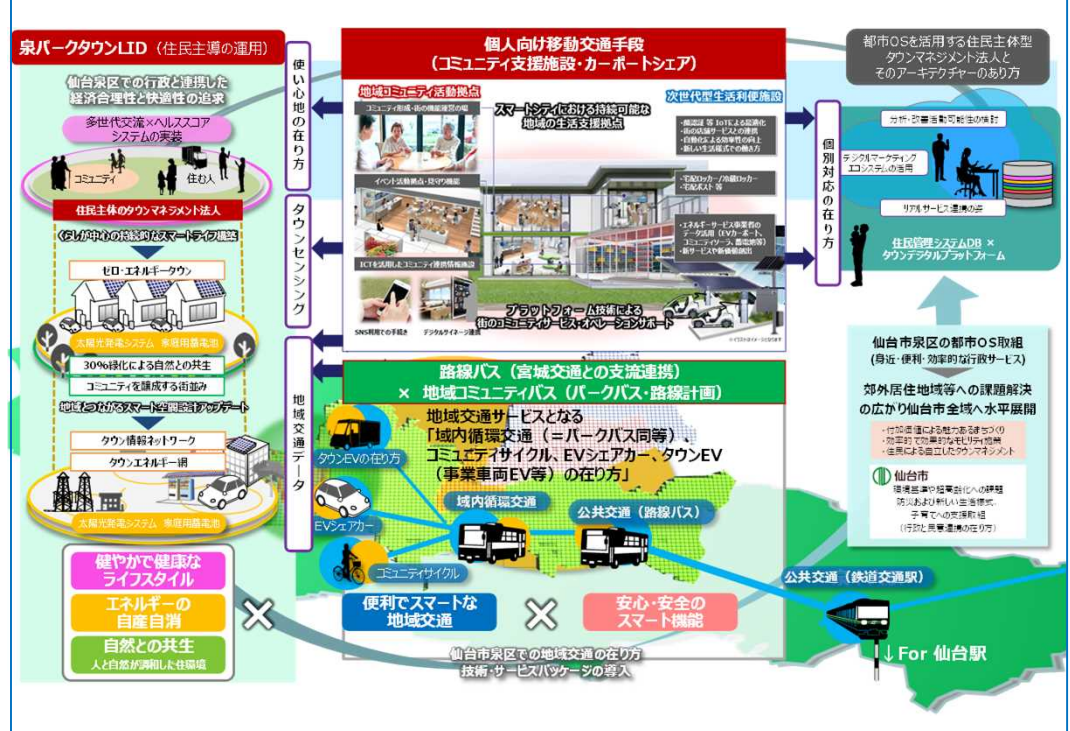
泉パークタウンLID（住民主導の運用）

仙台泉区での行政と連携した経済合理性と快適性の追求

多世代交流×ヘルススコアシステムの実装

コミュニティ

住む人

住民主体のタウンマネジメント法人

くらしが中心の持続的なスマートライフ構築

ゼロ・エネルギータウン

太陽光発電システム 家庭用蓄電池

30%緑化による自然との共生

コミュニティを醸成する街並み

地域とつながるスマート空間設計アップデート

タウン情報ネットワーク

タウンエネルギー網

太陽光発電システム 家庭用蓄電池

健やかで健康なライフスタイル

エネルギーの自産自消

自然との共生
人と自然が調和した住環境

使い心地の在り方

タウンセンシング

地域交通データ

個人向け移動交通手段
（コミュニティ支援施設・カーポートシェア）

地域コミュニティ活動拠点

コミュニティ形成・街の機能運営の場

スマートシティにおける持続可能な地域の生活支援拠点

次世代型生活利便施設

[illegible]

イベント活動拠点・見守り機能

ICTを活用したエリア連携情報拠点

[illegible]

SNS利用での手続き

デジタルサイネージ連携

プラットフォーム技術による街のコミュニティサービス・オペレーションサポート

路線バス（宮城交通との交流連携）
× 地域コミュニティバス（パークバス・路線計画）

地域交通サービスとなる
「域内循環交通（＝パークバス同等）、コミュニティサイクル、EVシェアカー、タウンEV（事業車両EV等）の在り方」

タウンEVの在り方

EVシェアカー

コミュニティサイクル

域内循環交通

公共交通（路線バス）

便利でスマートな地域交通

安心・安全のスマート機能

仙台市泉区での地域交通の在り方
技術・サービスパッケージの導入

公共交通（鉄道交通駅）

↓For 仙台駅

個別対応の在り方

都市OSを活用する住民主体型タウンマネジメント法人とそのアーキテクチャーのあり方

分析・設計者可能性の検討

デジタルマーケティングエコシステムの活用

リアルサービス連携の姿

住民管理システムDB × タウンデジタルプラットフォーム

仙台市泉区の都市OS取組
（身近・便利・効率的な行政サービス）

郊外居住地域等への課題解決の広がり仙台市全域へ水平展開

・付加価値による魅力あるまちづくり
・効率的で効果的なモビリティ施策
・住民による自立したタウンマネジメント

仙台市
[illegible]